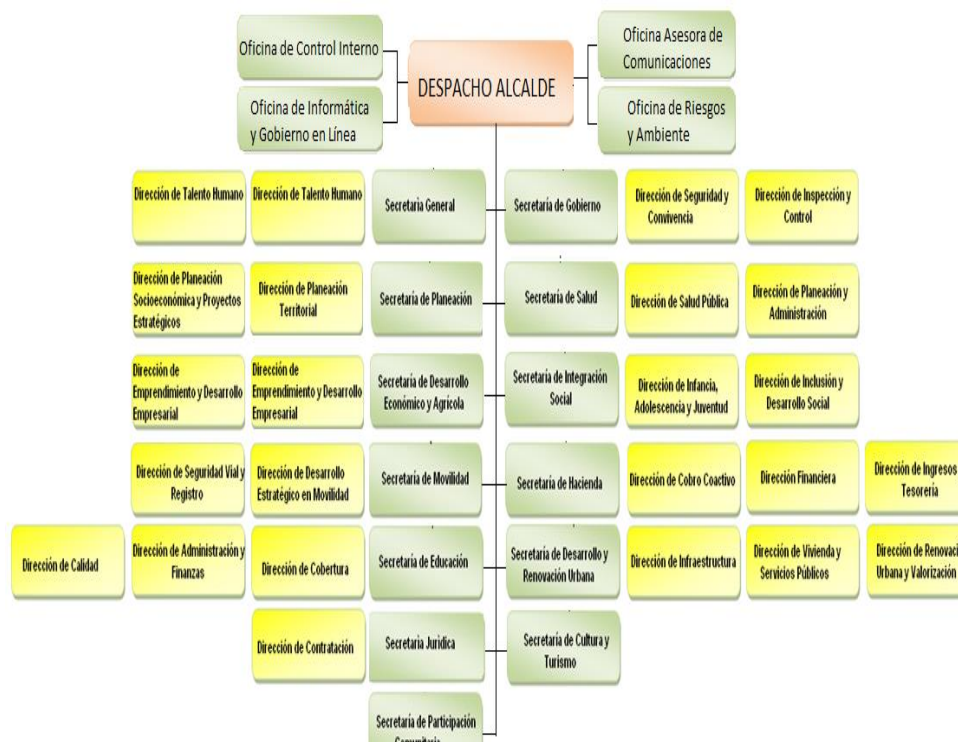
Oficina de Control Interno

Oficina de Informática y Gobierno en Línea

DESPACHO ALCALDE

Oficina Asesora de Comunicaciones

Oficina de Riesgos y Ambiente

Dirección de Talento Humano

Dirección de Talento Humano

Secretaria General

Secretaria de Gobierno

Dirección de Seguridad y Convivencia

Dirección de Inspección y Control

Dirección de Planeación Socioeconómica y Proyectos Estratégicos

Dirección de Planeación Territorial

Secretaria de Planeación

Secretaria de Salud

Dirección de Salud Pública

Dirección de Planeación y Administración

Dirección de Emprendimiento y Desarrollo Empresarial

Dirección de Emprendimiento y Desarrollo Empresarial

Secretaria de Desarrollo Económico y Agrícola

Secretaria de Integración Social

Dirección de Infancia, Adolescencia y Juventud

Dirección de Inclusión y Desarrollo Social

Dirección de Seguridad Vial y Registro

Dirección de Desarrollo Estratégico en Movilidad

Secretaria de Movilidad

Secretaria de Hacienda

Dirección de Cobro Coactivo

Dirección Financiera

Dirección de Ingresos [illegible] Tesorería

Dirección de Calidad

Dirección de Administración y Finanzas

Dirección de Cobertura

Secretaria de Educación

Secretaria de Desarrollo y Renovación Urbana

Dirección de Infraestructura

Dirección de Vivienda y Servicios Públicos

Dirección de Renovaci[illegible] Urbana y Valorización

Dirección de Contratación

Secretaria Jurídica

Secretaria de Cultura y Turismo

Secretaria de Participación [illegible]